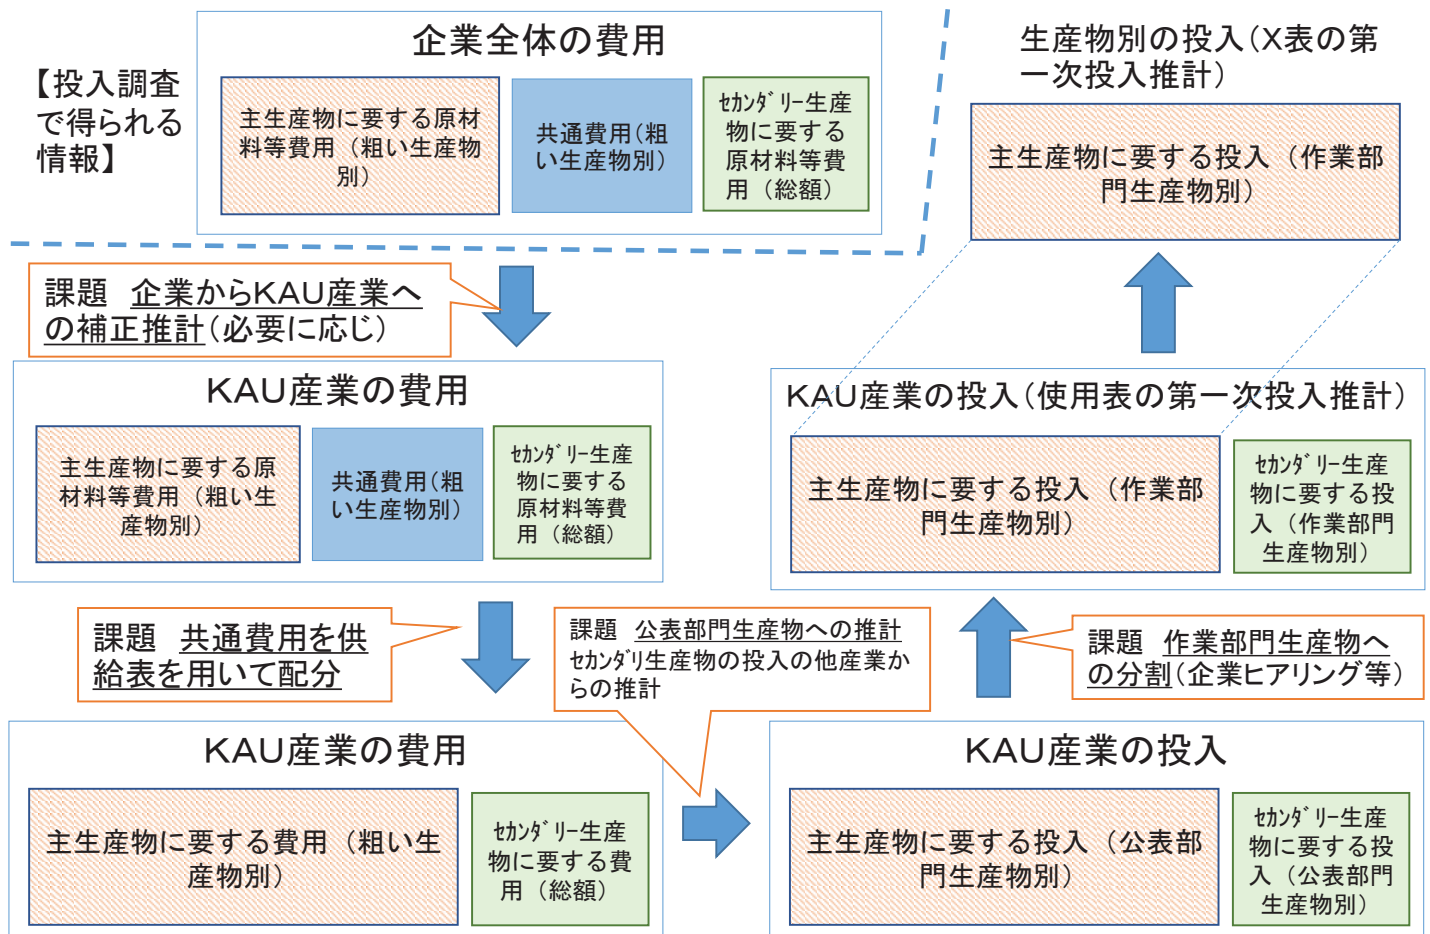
【投入調査で得られる情報】

企業全体の費用

主生産物に要する原材料等費用（粗い生産物別）

共通費用（粗い生産物別）

ｾｶﾝﾀﾞﾘｰ生産物に要する原材料等費用（総額）

生産物別の投入（X表の第一次投入推計）

主生産物に要する投入（作業部門生産物別）

課題　企業からKAU産業への補正推計（必要に応じ）

KAU産業の費用

主生産物に要する原材料等費用（粗い生産物別）

共通費用（粗い生産物別）

ｾｶﾝﾀﾞﾘｰ生産物に要する原材料等費用（総額）

KAU産業の投入（使用表の第一次投入推計）

主生産物に要する投入（作業部門生産物別）

ｾｶﾝﾀﾞﾘｰ生産物に要する投入（作業部門生産物別）

課題　共通費用を供給表を用いて配分

課題　公表部門生産物への推計
ｾｶﾝﾀﾞﾘ生産物の投入の他産業からの推計

課題　作業部門生産物への分割（企業ヒアリング等）

KAU産業の費用

主生産物に要する費用（粗い生産物別）

ｾｶﾝﾀﾞﾘｰ生産物に要する費用（総額）

KAU産業の投入

主生産物に要する投入（公表部門生産物別）

ｾｶﾝﾀﾞﾘｰ生産物に要する投入（公表部門生産物別）